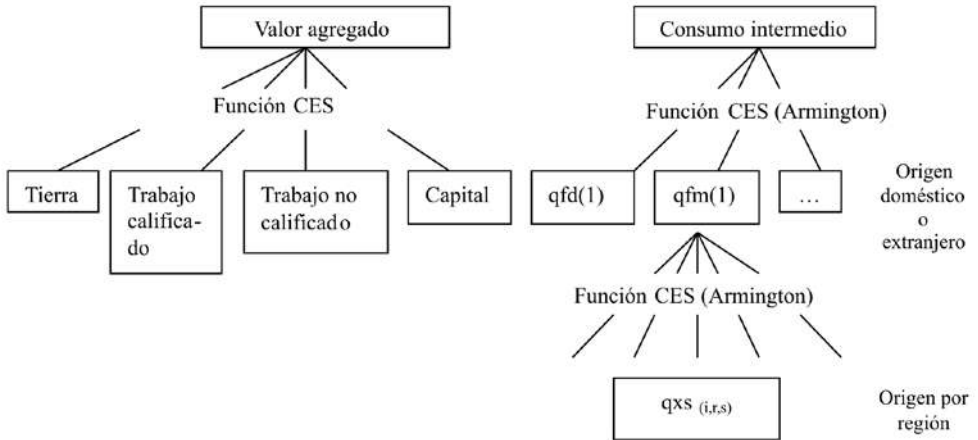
Valor agregado

Función CES

Tierra

Trabajo calificado

Trabajo no calificado

Capital

Consumo intermedio

Función CES (Armington)

qfd(1)

qfm(1)

…

Origen doméstico o extranjero

Función CES (Armington)

$qxs_{(i,r,s)}$

Origen por región